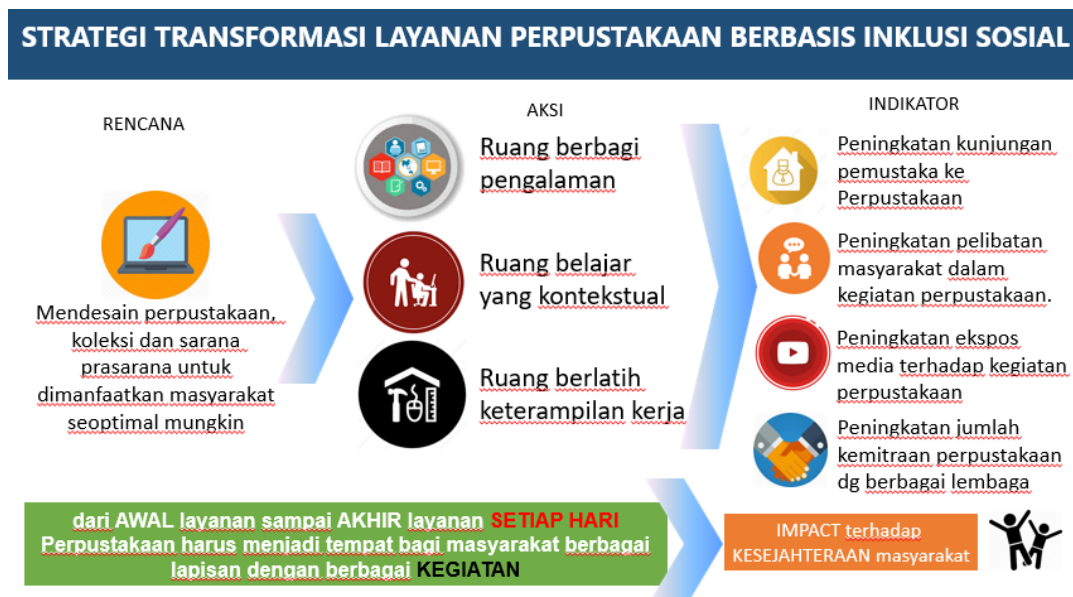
STRATEGI TRANSFORMASI LAYANAN PERPUSTAKAAN BERBASIS INKLUSI SOSIAL

RENCANA

Mendesain perpustakaan, koleksi dan sarana prasarana untuk dimanfaatkan masyarakat seoptimal mungkin

AKSI

Ruang berbagi pengalaman

Ruang belajar yang kontekstual

Ruang berlatih keterampilan kerja

INDIKATOR

Peningkatan kunjungan pemustaka ke Perpustakaan

Peningkatan pelibatan masyarakat dalam kegiatan perpustakaan.

Peningkatan ekspos media terhadap kegiatan perpustakaan

Peningkatan jumlah kemitraan perpustakaan dg berbagai lembaga

dari AWAL layanan sampai AKHIR layanan SETIAP HARI Perpustakaan harus menjadi tempat bagi masyarakat berbagai lapisan dengan berbagai KEGIATAN

IMPACT terhadap KESEJAHTERAAN masyarakat